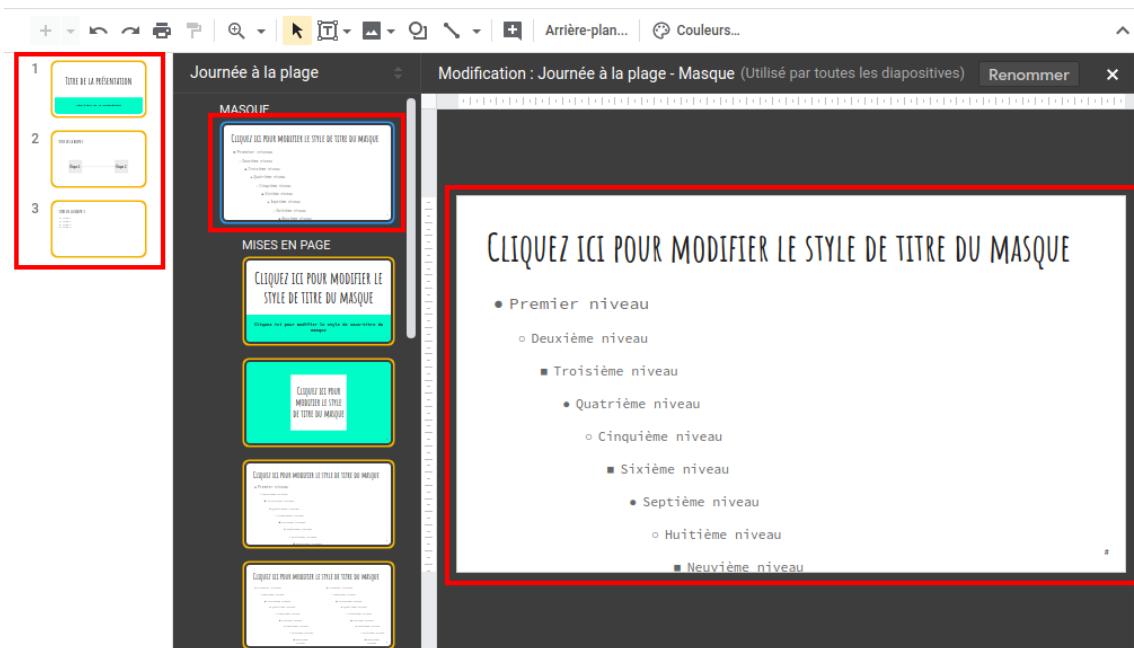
Arrière-plan... Couleurs...

1
Titre de la présentation

2
Étape 1
Étape 2

3

Journée à la plage

MASQUE

Cliquez ici pour modifier le style de titre du masque

MISES EN PAGE

Cliquez ici pour modifier le style de titre du masque
Cliquez ici pour modifier le style de sous-titre du masque

Cliquez ici pour modifier le style de titre du masque

Cliquez ici pour modifier le style de titre du masque

Cliquez ici pour modifier le style de titre du masque

Modification : Journée à la plage - Masque (Utilisé par toutes les diapositives) Renommer ✕

Cliquez ici pour modifier le style de titre du masque

● Premier niveau
○ Deuxième niveau
■ Troisième niveau
● Quatrième niveau
○ Cinquième niveau
■ Sixième niveau
● Septième niveau
○ Huitième niveau
■ Neuvième niveau

#